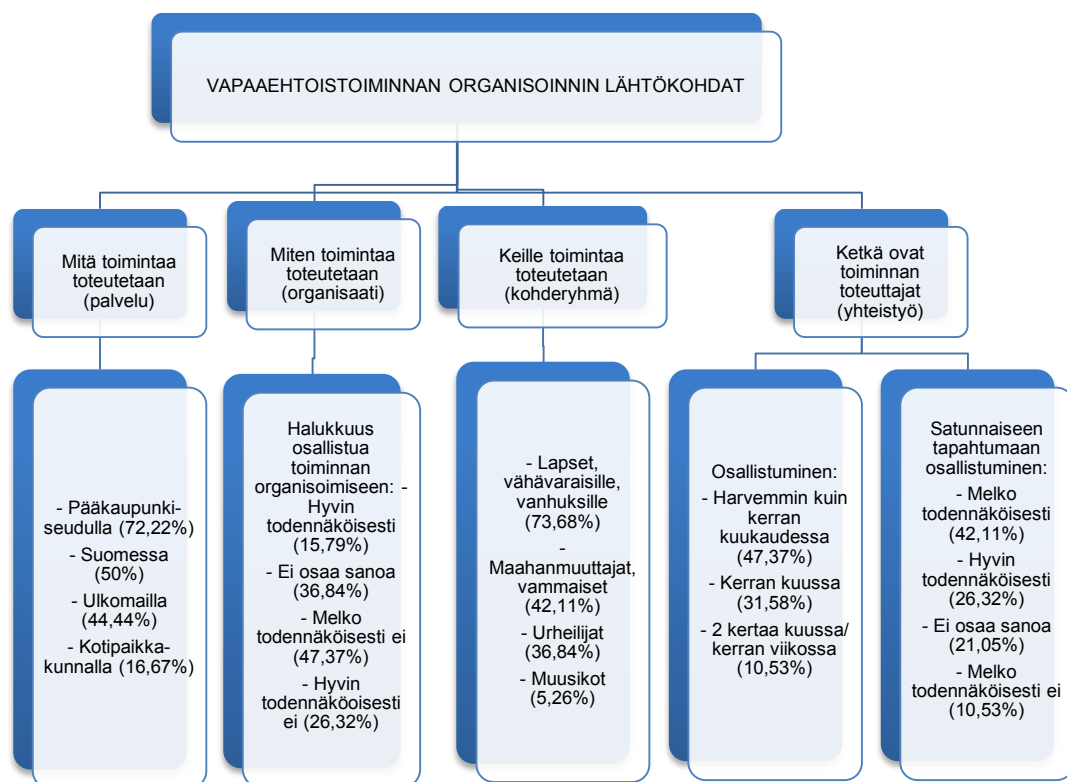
VAPAAEHTOISTOIMINNAN ORGANISOINNIN LÄHTÖKOHDAT

Mitä toimintaa toteutetaan (palvelu)

Miten toimintaa toteutetaan (organisaati)

Keille toimintaa toteutetaan (kohderyhmä)

Ketkä ovat toiminnan toteuttajat (yhteistyö)

- Pääkaupunkiseudulla (72,22%)
- Suomessa (50%)
- Ulkomailla (44,44%)
- Kotipaikkakunnalla (16,67%)

Halukkuus osallistua toiminnan organisoimiseen: - Hyvin todennäköisesti (15,79%)
- Ei osaa sanoa (36,84%)
- Melko todennäköisesti ei (47,37%)
- Hyvin todennäköisesti ei (26,32%)

- Lapset, vähävaraisille, vanhuksille (73,68%)
- Maahanmuuttajat, vammaiset (42,11%)
- Urheilijat (36,84%)
- Muusikot (5,26%)

Osallistuminen:
- Harvemmin kuin kerran kuukaudessa (47,37%)
- Kerran kuussa (31,58%)
- 2 kertaa kuussa/ kerran viikossa (10,53%)

Satunnaiseen tapahtumaan osallistuminen:
- Melko todennäköisesti (42,11%)
- Hyvin todennäköisesti (26,32%)
- Ei osaa sanoa (21,05%)
- Melko todennäköisesti ei (10,53%)